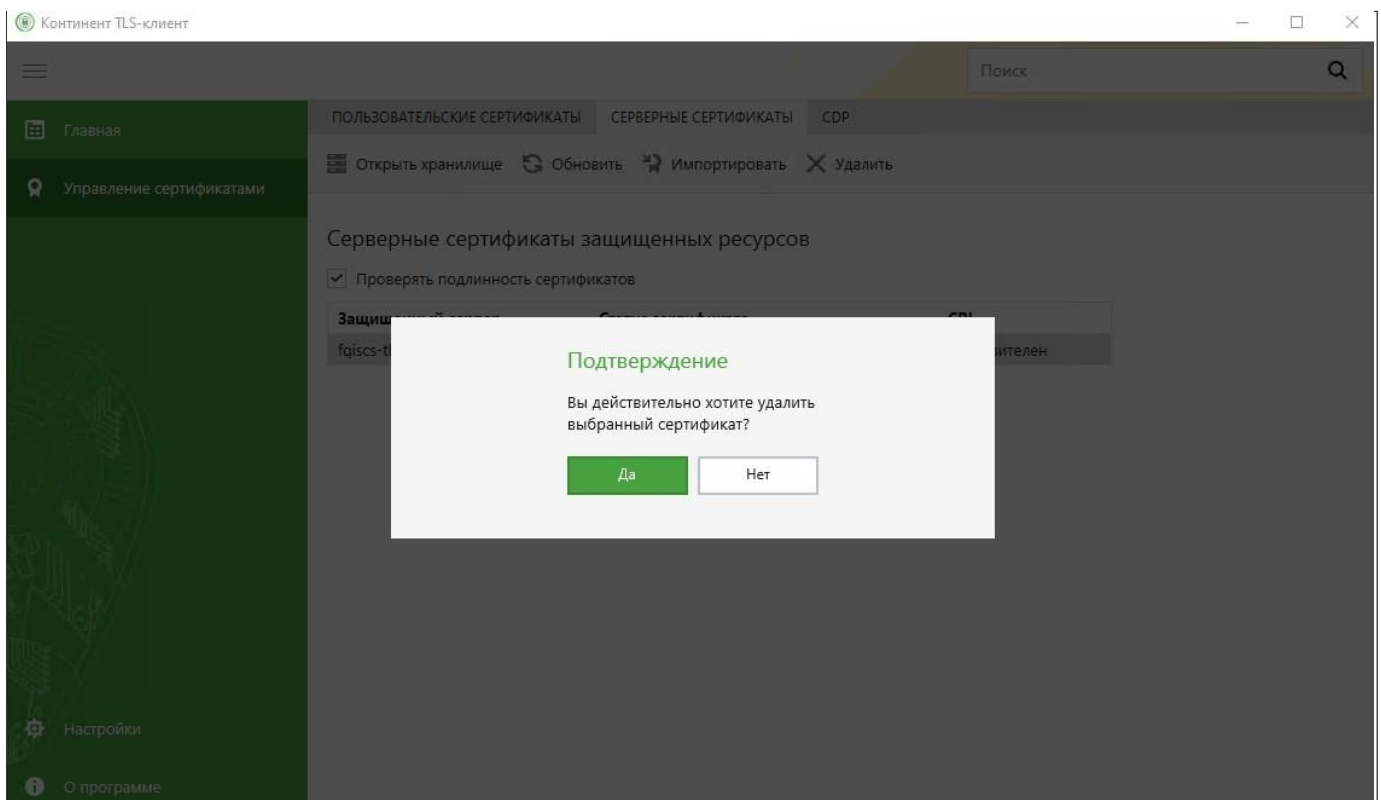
Континент TLS-клиент

Поиск

Главная

Управление сертификатами

ПОЛЬЗОВАТЕЛЬСКИЕ СЕРТИФИКАТЫ СЕРВЕРНЫЕ СЕРТИФИКАТЫ CDP

Открыть хранилище Обновить Импортировать Удалить

Серверные сертификаты защищенных ресурсов

Проверять подлинность сертификатов

| Защищ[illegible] | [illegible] | CR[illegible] |
|---|---|---|
| fqiscs-tl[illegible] | | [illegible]ителен |

Подтверждение

Вы действительно хотите удалить выбранный сертификат?

Да Нет

Настройки

О программе